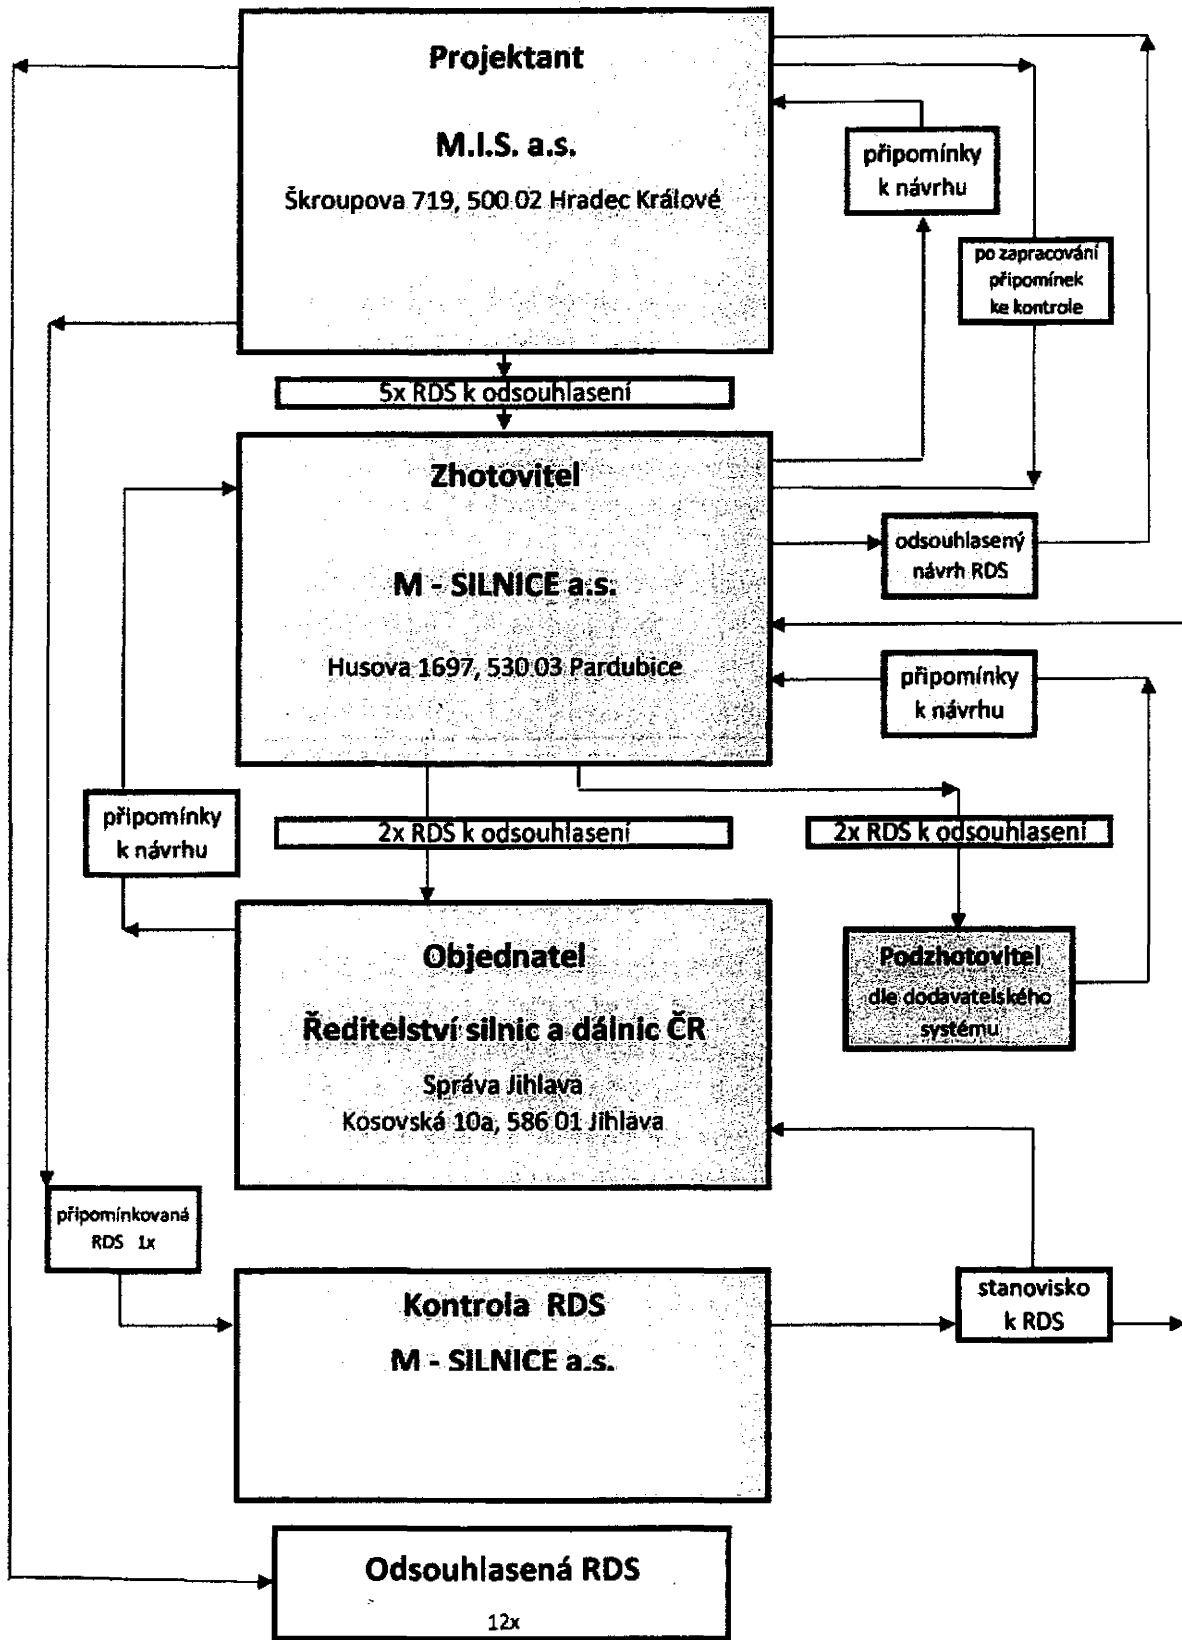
Projektant

M.I.S. a.s.

Škroupova 719, 500 02 Hradec Králové

připomínky k návrhu

po zapracování připomínek ke kontrole

5x RDS k odsouhlasení

Zhotovitel

M - SILNICE a.s.

Husova 1697, 530 03 Pardubice

odsouhlasený návrh RDS

připomínky k návrhu

připomínky k návrhu

2x RDS k odsouhlasení

2x RDS k odsouhlasení

Objednatel

Ředitelství silnic a dálnic ČR

Správa Jihlava

Kosovská 10a, 586 01 Jihlava

Podzhotovitel dle dodavatelského systému

připomínkovaná RDS 1x

Kontrola RDS

M - SILNICE a.s.

stanovisko k RDS

Odsouhlasená RDS

12x